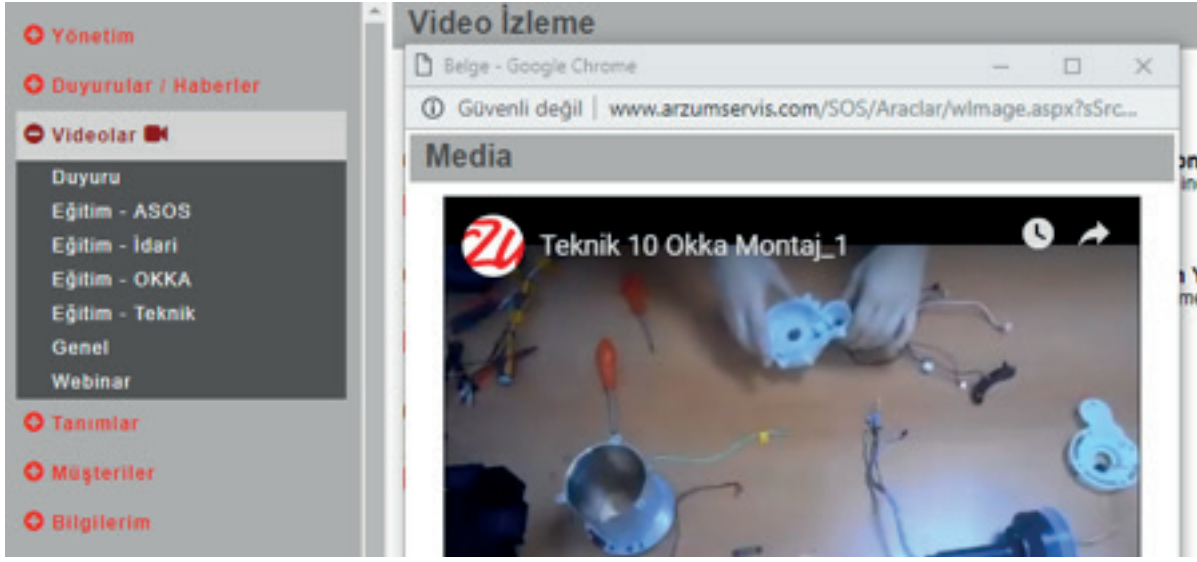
Yönetim

Duyurular / Haberler

Videolar

Duyuru
Eğitim - ASOS
Eğitim - İdari
Eğitim - OKKA
Eğitim - Teknik
Genel
Webinar

Tanımlar

Müşteriler

Bilgilerim

Video İzleme

Belge - Google Chrome

Güvenli değil | www.arzumservis.com/SOS/Araclar/wImage.aspx?sSrc...

Media

Teknik 10 Okka Montaj_1